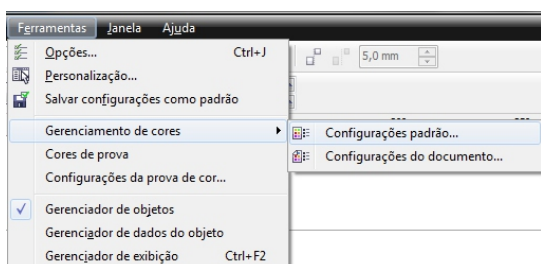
Ferramentas Janela Ajuda

Opções... Ctrl+J
Personalização...
Salvar configurações como padrão
Gerenciamento de cores
Cores de prova
Configurações da prova de cor...
Gerenciador de objetos
Gerenciador de dados do objeto
Gerenciador de exibição Ctrl+F2

5,0 mm

Configurações padrão...
Configurações do documento...